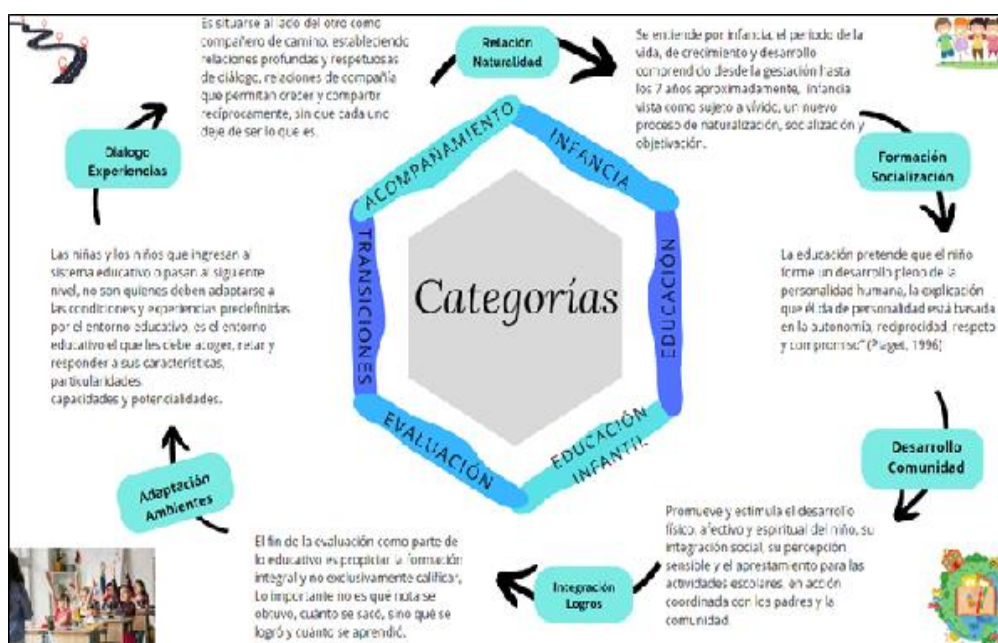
Es situarse al lado del otro como compañero de camino, estableciendo relaciones profundas y respetuosas de diálogo, relaciones de compañía que permitan crecer y compartir recíprocamente, sin que cada uno deje de ser lo que es.

Relación Naturalidad

Se entiende por infancia, el periodo de la vida, de crecimiento y desarrollo comprendido desde la gestación hasta los 7 años aproximadamente, infancia vista como sujeto a vivido, un nuevo proceso de naturalización, socialización y objetivación.

Dialogo Experiencias

Formación Socialización

ACOMPAÑAMIENTO

INFANCIA

TRANSICIONES

Categorías

EDUCACIÓN

EVALUACIÓN

EDUCACIÓN INFANTIL

Las niñas y los niños que ingresan al sistema educativo o pasan al siguiente nivel, no son quienes deben adaptarse a las condiciones y experiencias predefinidas por el entorno educativo, es el entorno educativo el que les debe acoger, retar y responder a sus características, particularidades capacidades y potencialidades.

La educación pretende que el niño forme un desarrollo pleno de la personalidad humana, la explicación que él da de personalidad está basada en la autonomía, reciprocidad, respeto y compromiso" (Piaget, 1996)

Desarrollo Comunidad

Adaptación Ambientes

Promueve y estimula el desarrollo físico, afectivo y espiritual del niño, su integración social, su percepción sensible y el aprestamiento para las actividades escolares, en acción coordinada con los padres y la comunidad.

El fin de la evaluación como parte de lo educativo es propiciar la formación integral y no exclusivamente calificar, Lo importante no es qué nota se obtuvo, cuánto se sacó, sino qué se logró y cuánto se aprendió.

Integración Logros